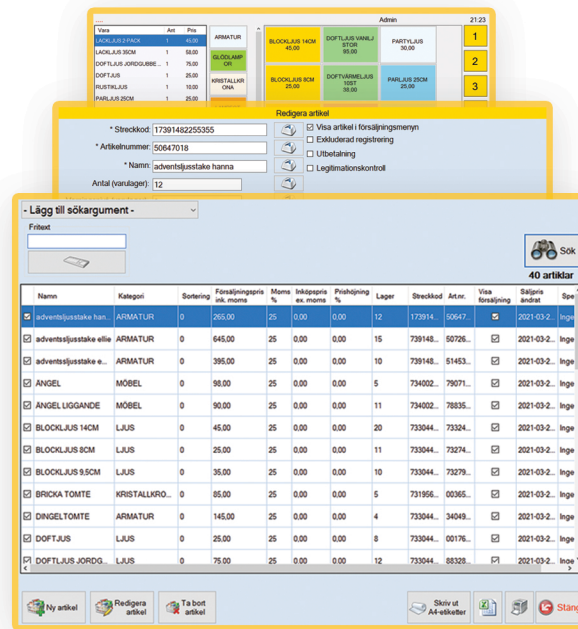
Admin 21:23

| Vara | Ant | Pris |
|---|---|---|
| LACKLJUS 2-PACK | 1 | 45,00 |
| LACKLJUS 35CM | 1 | 58,00 |
| DOFTLJUS JORDGUBBE... | 1 | 75,00 |
| DOFTLJUS | 1 | 25,00 |
| RUSTIKLJUS | 1 | 10,00 |
| PARLJUS 25CM | 1 | 65,00 |

ARMATUR
GLÖDLAMPOR
KRISTALLKRONA

BLOCKLJUS 14CM 45,00
DOFTLJUS VANILJ STOR 95,00
PARTYLJUS 30,00
BLOCKLJUS 8CM 25,00
DOFTVÄRMELJUS 10ST 30,00
PARLJUS 25CM 65,00

1
2
3

Redigera artikel
* Streckkod: 17391482255355
* Artikelnummer: 50647018
* Namn: adventsljusstake hanna
Antal (varulager): 12
Visa artikel i försäljningsmenyn
Exkluderad registrering
Utbetalning
Legitimationskontroll

- Lägg till sökargument -
Fritext
Sök
40 artiklar

| | Namn | Kategori | Sortering | Försäljningspris ink. moms | Moms % | Inköpspris ex. moms | Prishöjning % | Lager | Streckkod | Art.nr. | Visa försäljning | Saljpris ändrat | Spe |
|---|---|---|---|---|---|---|---|---|---|---|---|---|---|
| ☑ | adventsljusstake han... | ARMATUR | 0 | 265,00 | 25 | 0,00 | 0,00 | 12 | 173914... | 50647... | ☑ | 2021-03-2... | Inge |
| ☑ | adventsljusstake ellie | ARMATUR | 0 | 645,00 | 25 | 0,00 | 0,00 | 15 | 739148... | 50726... | ☑ | 2021-03-2... | Inge |
| ☑ | adventsljusstake e... | ARMATUR | 0 | 395,00 | 25 | 0,00 | 0,00 | 16 | 739148... | 51453... | ☑ | 2021-03-2... | Inge |
| ☑ | ÄNGEL | MÖBEL | 0 | 98,00 | 25 | 0,00 | 0,00 | 5 | 734002... | 79071... | ☑ | 2021-03-2... | Inge |
| ☑ | ÄNGEL LIGGANDE | MÖBEL | 0 | 90,00 | 25 | 0,00 | 0,00 | 11 | 734002... | 78835... | ☑ | 2021-03-2... | Inge |
| ☑ | BLOCKLJUS 14CM | LJUS | 0 | 45,00 | 25 | 0,00 | 0,00 | 11 | 733044... | 73224... | ☑ | 2021-03-2... | Inge |
| ☑ | BLOCKLJUS 8CM | LJUS | 0 | 25,00 | 25 | 0,00 | 0,00 | 11 | 733044... | 73240... | ☑ | 2021-03-2... | Inge |
| ☑ | BLOCKLJUS 9,5CM | LJUS | 0 | 35,00 | 25 | 0,00 | 0,00 | 13 | 733044... | 73279... | ☑ | 2021-03-2... | Inge |
| ☑ | BRICKA TOMTE | KRISTALLKRO... | 0 | 85,00 | 25 | 0,00 | 0,00 | 5 | 731956... | 00365... | ☑ | 2021-03-2... | Inge |
| ☑ | DINGELTOMTE | ARMATUR | 0 | 145,00 | 25 | 0,00 | 0,00 | 4 | 733044... | 34049... | ☑ | 2021-03-2... | Inge |
| ☑ | DOFTJUS | LJUS | 0 | 25,00 | 25 | 0,00 | 0,00 | 8 | 733044... | 00176... | ☑ | 2021-03-2... | Inge |
| ☑ | DOFTLJUS JORDG... | LJUS | 0 | 75,00 | 25 | 0,00 | 0,00 | 5 | 733044... | 73230... | ☑ | 2021-03-2... | Inge |

Ny artikel
Redigera artikel
Ta bort artikel
Skriv ut A4-etiketter
Stäng